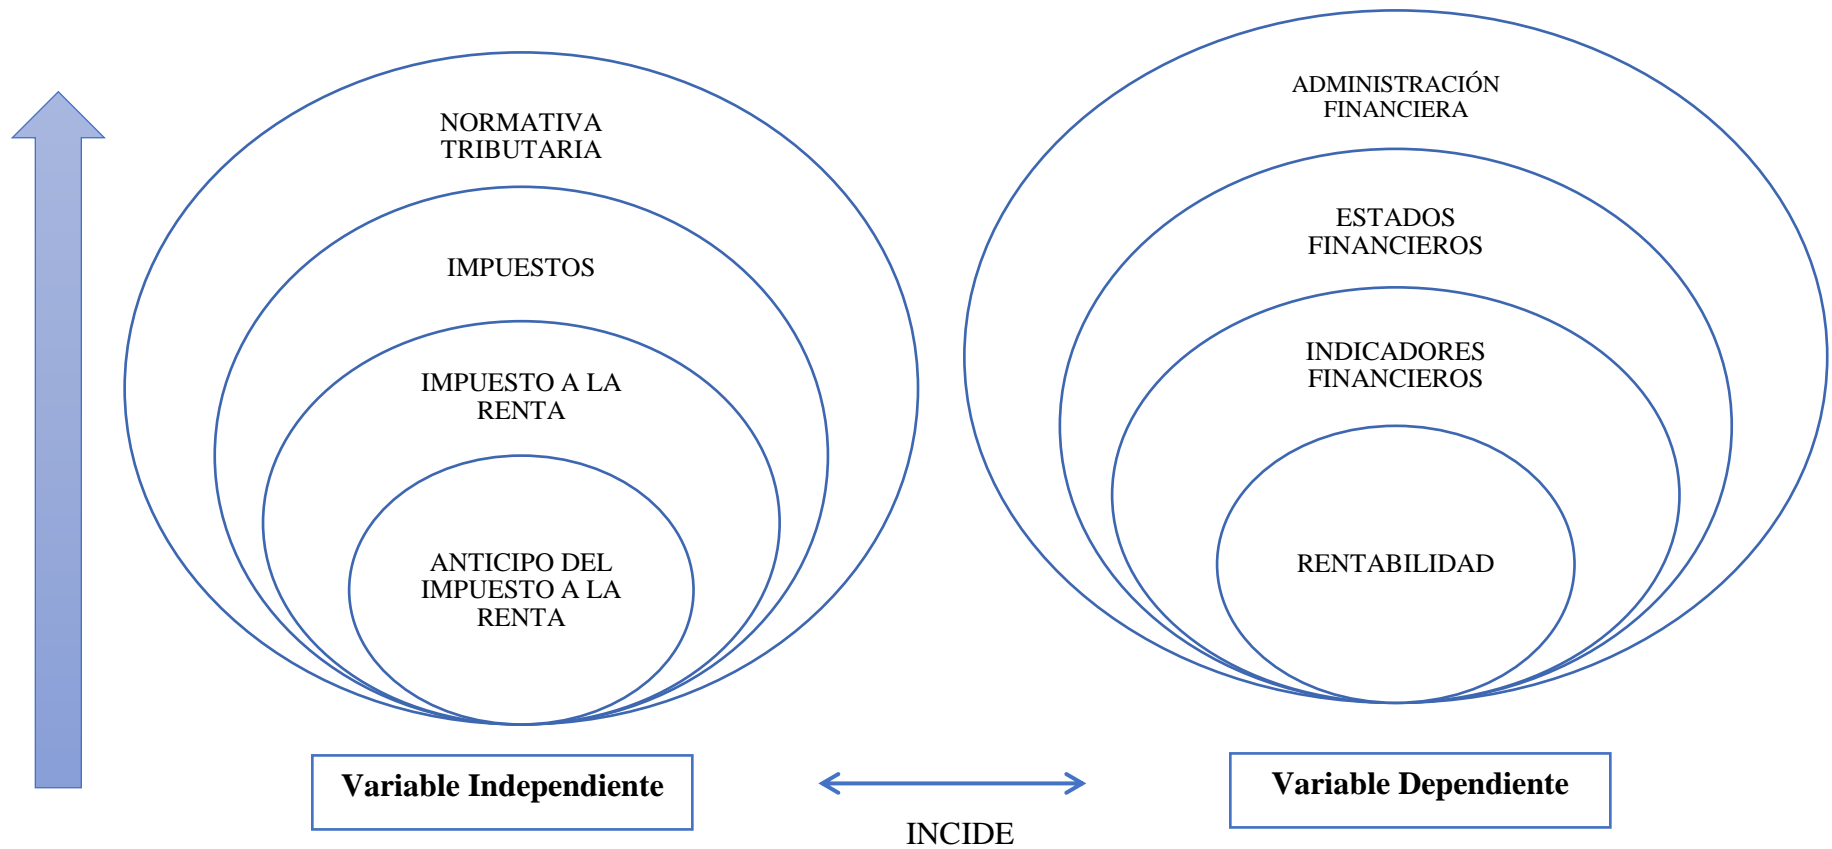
NORMATIVA TRIBUTARIA

IMPUESTOS

IMPUESTO A LA RENTA

ANTICIPO DEL IMPUESTO A LA RENTA

ADMINISTRACIÓN FINANCIERA

ESTADOS FINANCIEROS

INDICADORES FINANCIEROS

RENTABILIDAD

Variable Independiente

INCIDE

Variable Dependiente